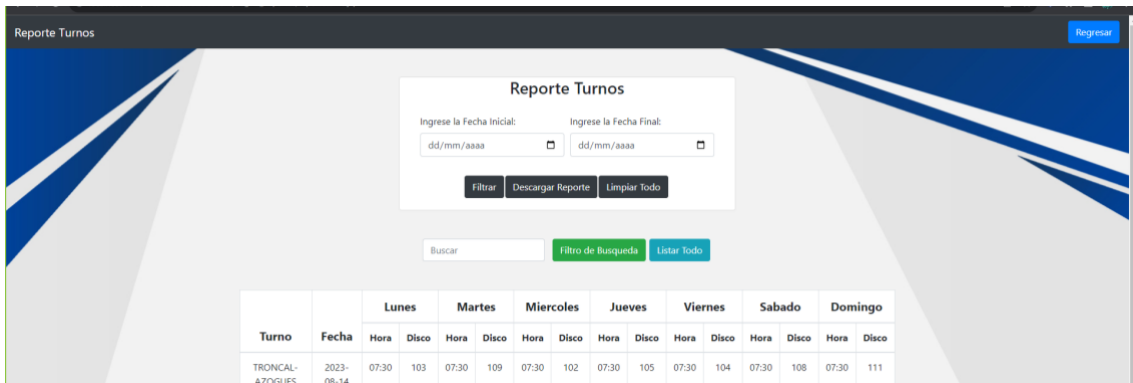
Reporte Turnos

Regresar

Reporte Turnos

Ingrese la Fecha Inicial:

dd/mm/aaaa

Ingrese la Fecha Final:

dd/mm/aaaa

Filtrar

Descargar Reporte

Limpiar Todo

Buscar

Filtro de Busqueda

Listar Todo

| Turno | Fecha | Lunes | | Martes | | Miercoles | | Jueves | | Viernes | | Sabado | | Domingo | |
|---|---|---|---|---|---|---|---|---|---|---|---|---|---|---|---|
| | | Hora | Disco | Hora | Disco | Hora | Disco | Hora | Disco | Hora | Disco | Hora | Disco | Hora | Disco |
| TRONCAL-AZOGUES | 2023-08-14 | 07:30 | 103 | 07:30 | 109 | 07:30 | 102 | 07:30 | 105 | 07:30 | 104 | 07:30 | 108 | 07:30 | 111 |